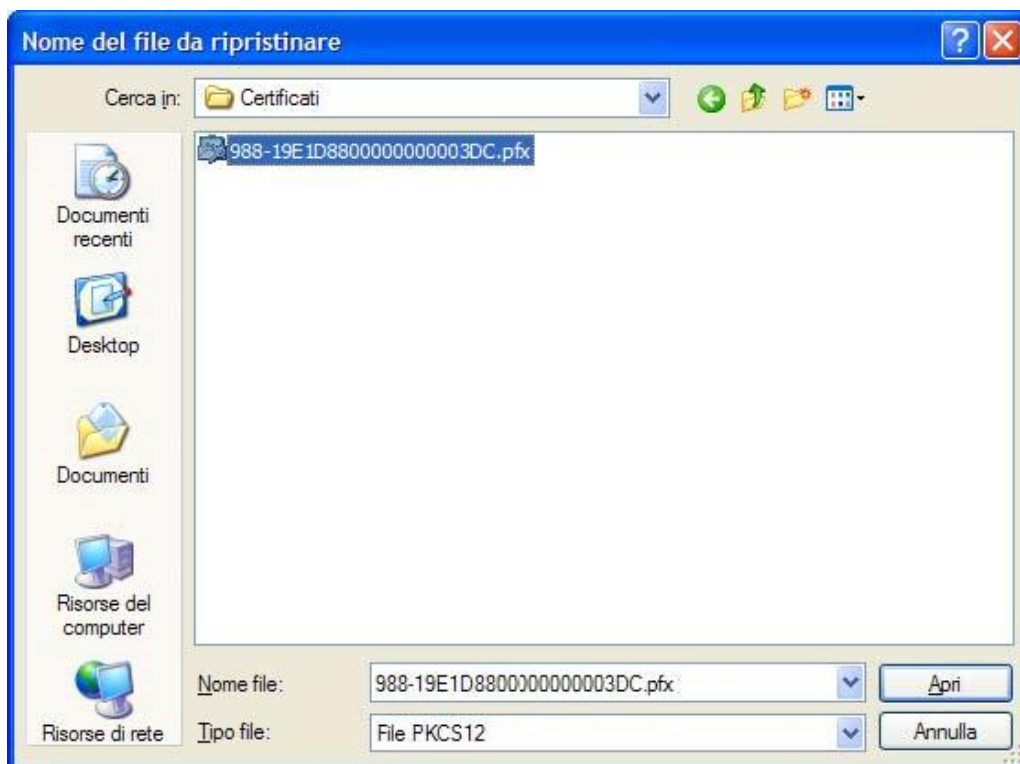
Nome del file da ripristinare

Cerca in: Certificati

Documenti recenti

Desktop

Documenti

Risorse del computer

Risorse di rete

988-19E1D8800000000003DC.pfx

Nome file: 988-19E1D8800J00000003DC.pfx

Tipo file: File PKCS12

Apri

Annulla